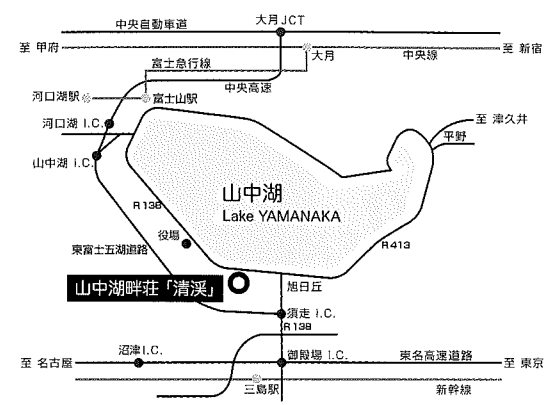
中央自動車道
大月JCT
至 甲府
至 新宿
大月
中央線
富士急行線
中央高速
河口湖駅
富士山駅
河口湖 I.C.
至 津久井
平野
山中湖 I.C.
山中湖
Lake YAMANAKA
R138
役場
R413
東富士五湖道路
山中湖畔荘「清渓」
旭日丘
須走 I.C.
R138
至 名古屋
沼津 I.C.
御殿場 I.C.
東名高速道路
至 東京
三島駅
新幹線